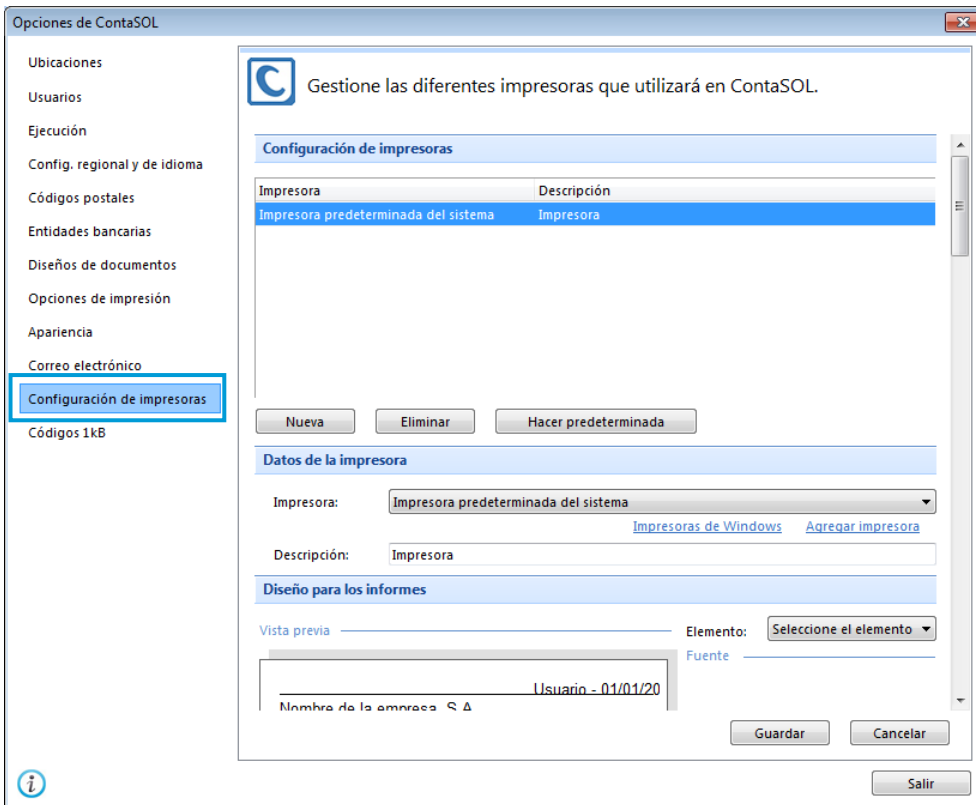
Opciones de ContaSOL

Ubicaciones
Usuarios
Ejecución
Config. regional y de idioma
Códigos postales
Entidades bancarias
Diseños de documentos
Opciones de impresión
Apariencia
Correo electrónico
Configuración de impresoras
Códigos 1kB

Gestione las diferentes impresoras que utilizará en ContaSOL.

Configuración de impresoras

| Impresora | Descripción |
|---|---|
| Impresora predeterminada del sistema | Impresora |

Nueva
Eliminar
Hacer predeterminada

Datos de la impresora

Impresora: Impresora predeterminada del sistema
Impresoras de Windows
Agregar impresora
Descripción: Impresora

Diseño para los informes

Vista previa
Elemento: Seleccione el elemento
Fuente

Usuario - 01/01/20
Nombre de la empresa, S.A.

Guardar
Cancelar

Salir